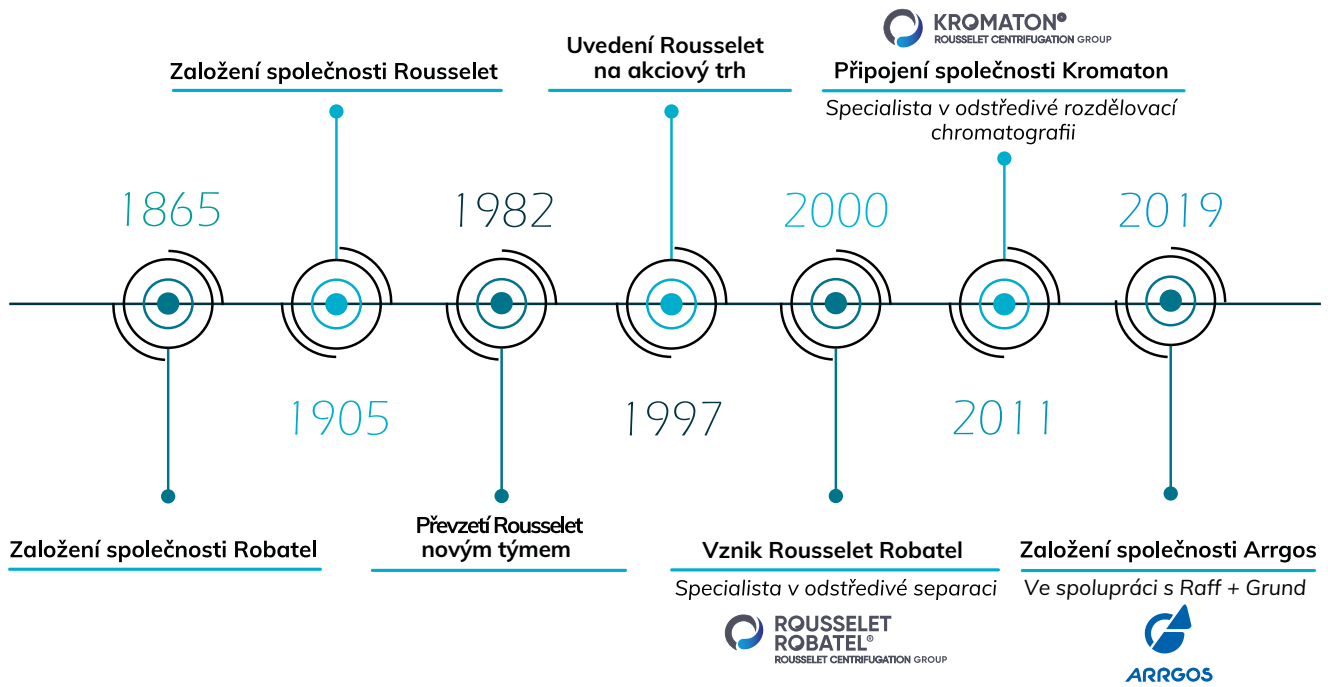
KROMATON®
ROUSSELET CENTRIFUGATION GROUP

Založení společnosti Rousselet

Uvedení Rousselet na akciový trh

Připojení společnosti Kromaton

Specialista v odstředivé rozdělovací chromatografii

1865

1982

2000

2019

1905

1997

2011

Založení společnosti Robatel

Převzetí Rousselet novým týmem

Vznik Rousselet Robatel

Specialista v odstředivé separaci

Založení společnosti Arrgos

Ve spolupráci s Raff + Grund

ROUSSELET ROBATEL®
ROUSSELET CENTRIFUGATION GROUP

ARRGOS